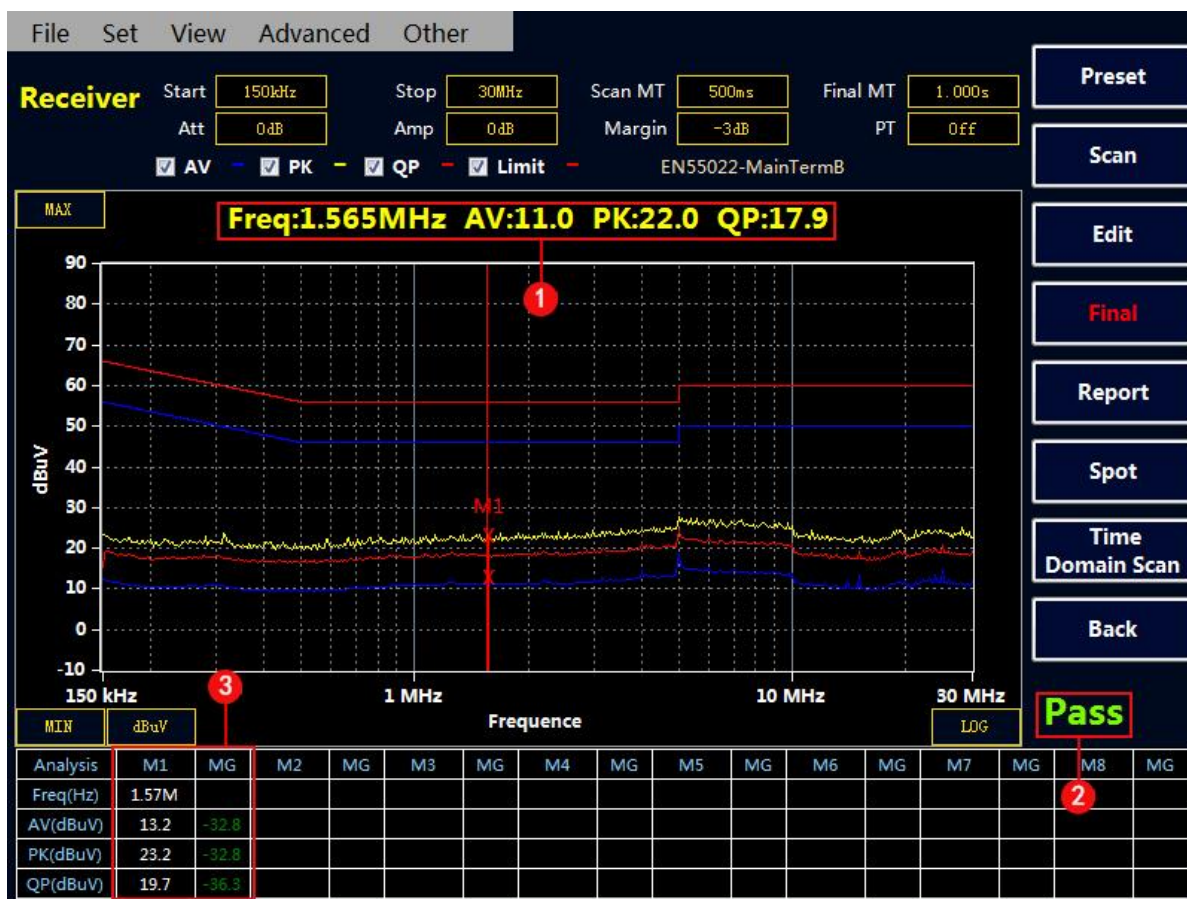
File Set View Advanced Other

Receiver Start 150kHz Stop 30MHz Scan MT 500ms Final MT 1.000s
Att 0dB Amp 0dB Margin -3dB PT Off

AV PK QP Limit EN55022-MainTermB

Preset
Scan
Edit
Final
Report
Spot
Time Domain Scan
Back

MAX

Freq:1.565MHz AV:11.0 PK:22.0 QP:17.9

1

90
80
70
60
50
40
30
20
10
0
-10

dBuV

M1

150 kHz
1 MHz
10 MHz
30 MHz

3

MIN dBuV Frequence LOG

Pass

2

| Analysis | M1 | MG | M2 | MG | M3 | MG | M4 | MG | M5 | MG | M6 | MG | M7 | MG | M8 | MG |
|---|---|---|---|---|---|---|---|---|---|---|---|---|---|---|---|---|
| Freq(Hz) | 1.57M | | | | | | | | | | | | | | | |
| AV(dBuV) | 13.2 | -32.8 | | | | | | | | | | | | | | |
| PK(dBuV) | 23.2 | -32.8 | | | | | | | | | | | | | | |
| QP(dBuV) | 19.7 | -36.3 | | | | | | | | | | | | | | |